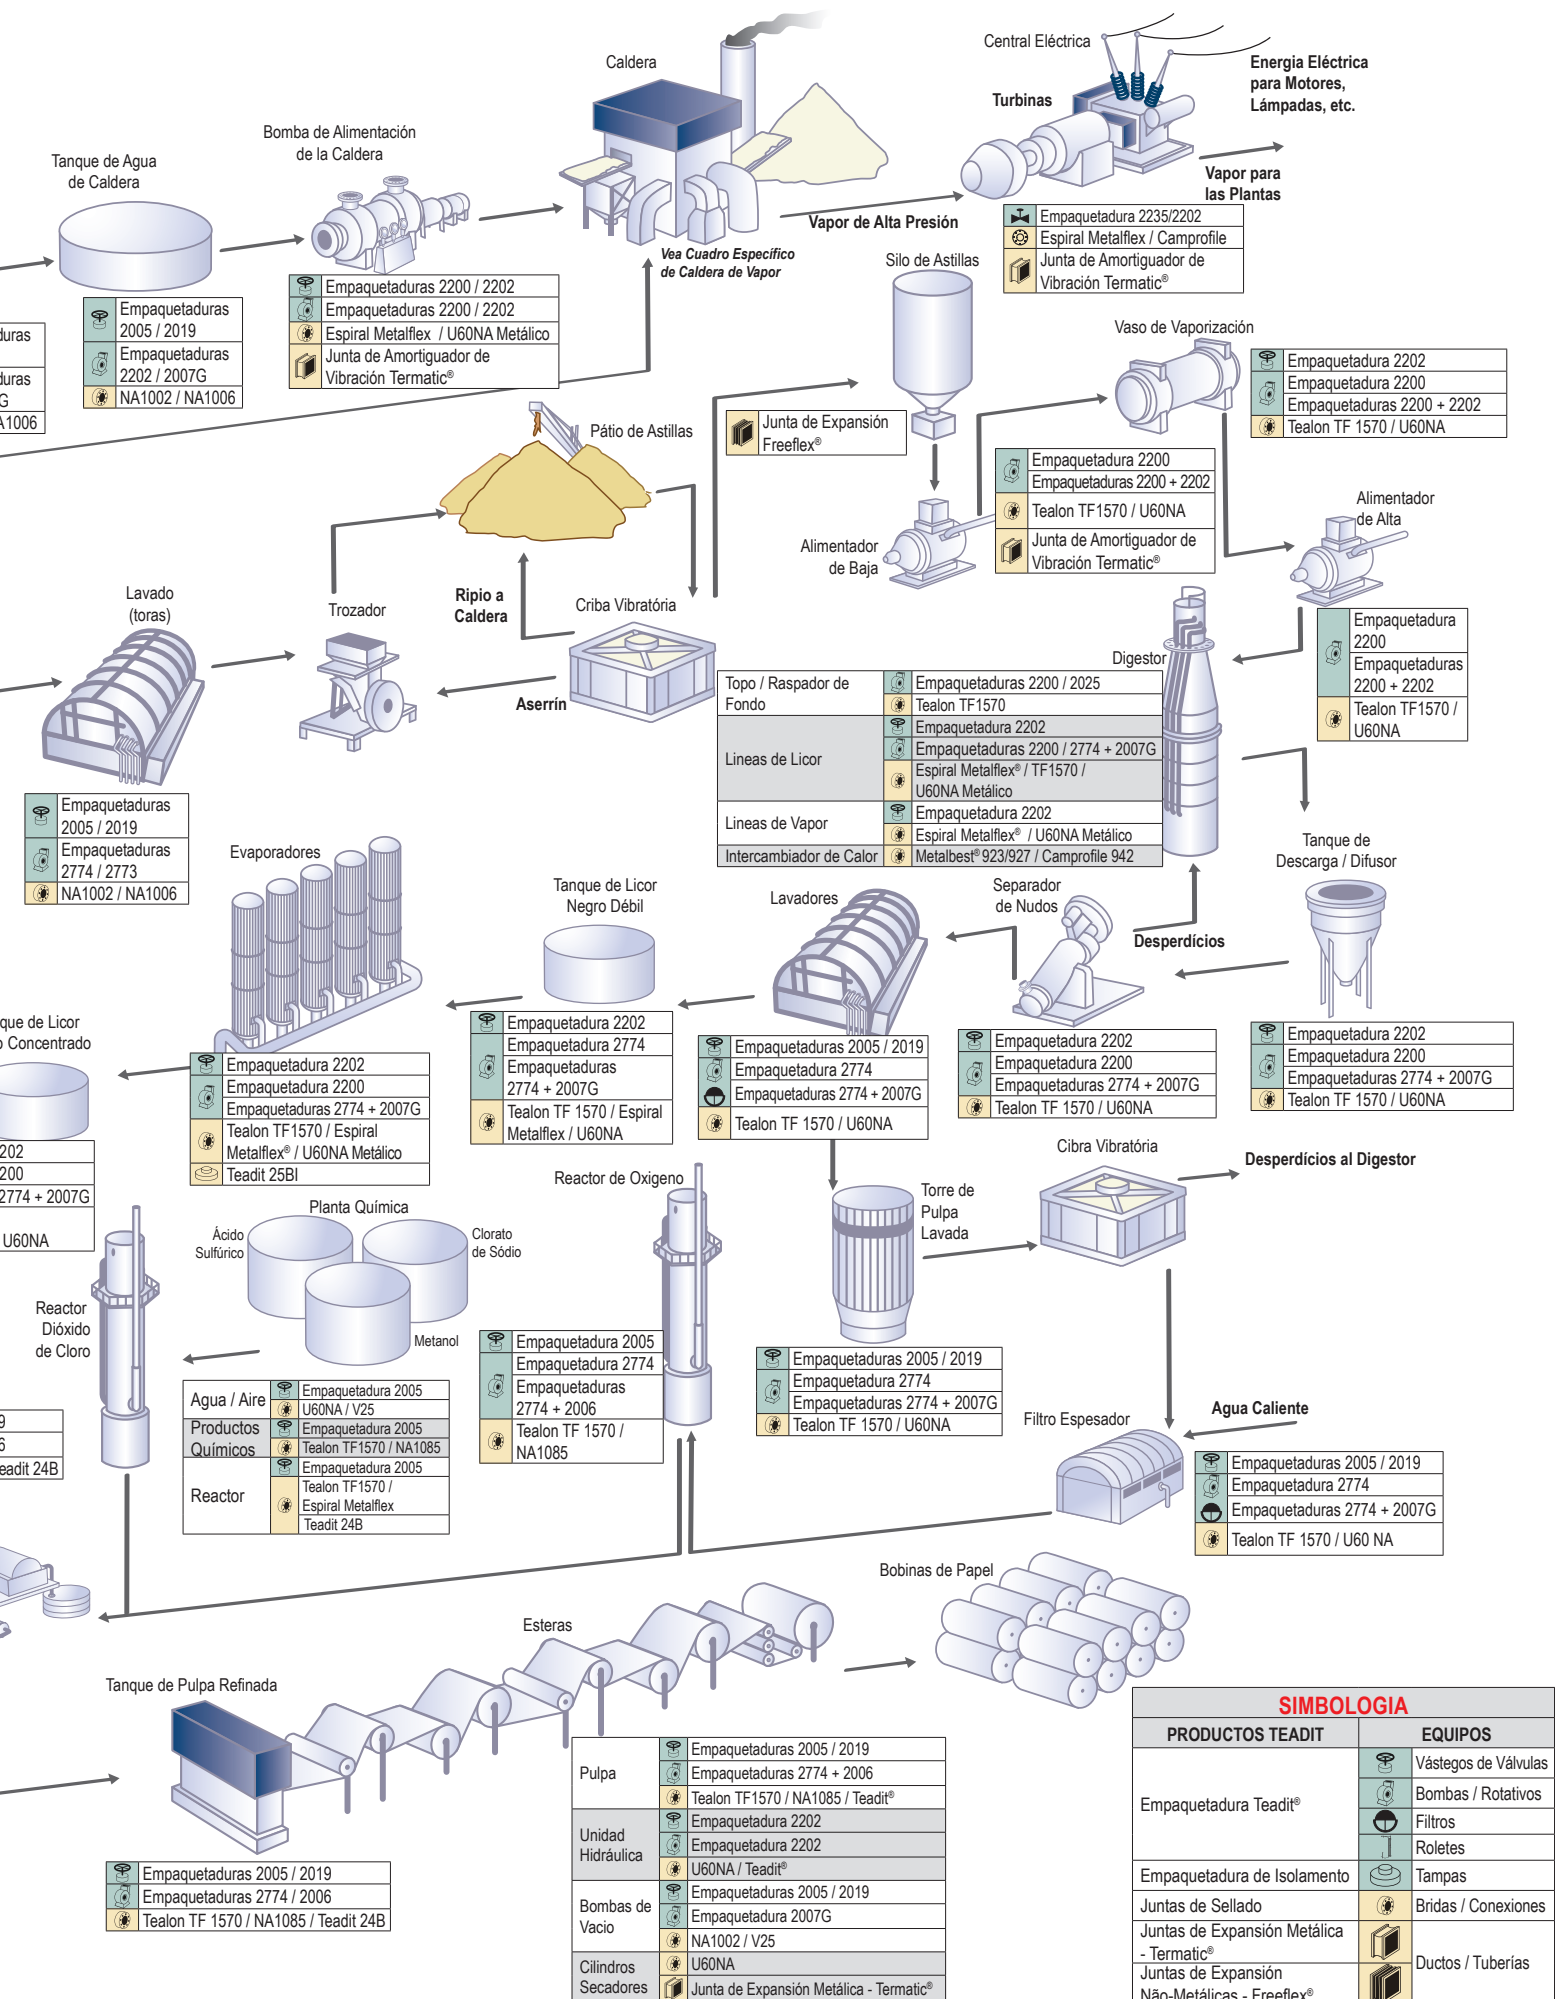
Central Eléctrica

Caldera

Turbinas

Energia Eléctrica para Motores, Lámpadas, etc.

Vapor para las Plantas

Tanque de Agua de Caldera

Bomba de Alimentación de la Caldera

Vapor de Alta Presión

Vea Cuadro Específico de Caldera de Vapor

| Empaquetadura 2235/2202 |
|---|
| Espiral Metalflex / Camprofile |
| Junta de Amortiguador de Vibración Termatic® |

Silo de Astillas

| Empaquetaduras 2200 / 2202 |
|---|
| Empaquetaduras 2200 / 2202 |
| Espiral Metalflex / U60NA Metálico |
| Junta de Amortiguador de Vibración Termatic® |

| Empaquetaduras 2005 / 2019 |
|---|
| Empaquetaduras 2202 / 2007G |
| NA1002 / NA1006 |

duras
duras
G
A1006

Vaso de Vaporización

| Empaquetadura 2202 |
|---|
| Empaquetadura 2200 |
| Empaquetaduras 2200 + 2202 |
| Tealon TF 1570 / U60NA |

Pátio de Astillas

Junta de Expansión Freeflex®

| Empaquetadura 2200 |
|---|
| Empaquetaduras 2200 + 2202 |
| Tealon TF1570 / U60NA |
| Junta de Amortiguador de Vibración Termatic® |

Alimentador de Alta

Alimentador de Baja

Lavado (toras)

Trozador

Ripio a Caldera

Criba Vibratória

Aserrín

Digestor

| Empaquetadura 2200 |
|---|
| Empaquetaduras 2200 + 2202 |
| Tealon TF1570 / U60NA |

| Topo / Raspador de Fondo | Empaquetaduras 2200 / 2025 |
|---|---|
| | Tealon TF1570 |
| Lineas de Licor | Empaquetadura 2202 |
| | Empaquetaduras 2200 / 2774 + 2007G |
| | Espiral Metalflex® / TF1570 / U60NA Metálico |
| Lineas de Vapor | Empaquetadura 2202 |
| | Espiral Metalflex® / U60NA Metálico |
| Intercambiador de Calor | Metalbest® 923/927 / Camprofile 942 |

| Empaquetaduras 2005 / 2019 |
|---|
| Empaquetaduras 2774 / 2773 |
| NA1002 / NA1006 |

Evaporadores

Tanque de Licor Negro Débil

Lavadores

Separador de Nudos

Desperdícios

Tanque de Descarga / Difusor

que de Licor
o Concentrado

| Empaquetadura 2202 |
|---|
| Empaquetadura 2200 |
| Empaquetaduras 2774 + 2007G |
| Tealon TF 1570 / Espiral Metalflex® / U60NA Metálico |
| Teadit 25BI |

| Empaquetadura 2202 |
|---|
| Empaquetadura 2774 |
| Empaquetaduras 2774 + 2007G |
| Tealon TF 1570 / Espiral Metalflex / U60NA |

| Empaquetaduras 2005 / 2019 |
|---|
| Empaquetadura 2774 |
| Empaquetaduras 2774 + 2007G |
| Tealon TF 1570 / U60NA |

| Empaquetadura 2202 |
|---|
| Empaquetadura 2200 |
| Empaquetaduras 2774 + 2007G |
| Tealon TF 1570 / U60NA |

| Empaquetadura 2202 |
|---|
| Empaquetadura 2200 |
| Empaquetaduras 2774 + 2007G |
| Tealon TF 1570 / U60NA |

202
200
2774 + 2007G
U60NA

Cibra Vibratória

Desperdícios al Digestor

Reactor de Oxigeno

Torre de Pulpa Lavada

Planta Química

Ácido Sulfúrico

Clorato de Sódio

Metanol

Reactor Dióxido de Cloro

| Agua / Aire | Empaquetadura 2005 |
|---|---|
| | U60NA / V25 |
| Productos Químicos | Empaquetadura 2005 |
| | Tealon TF1570 / NA1085 |
| Reactor | Empaquetadura 2005 |
| | Tealon TF1570 / Espiral Metalflex |
| | Teadit 24B |

9
6
eadit 24B

| Empaquetadura 2005 |
|---|
| Empaquetadura 2774 |
| Empaquetaduras 2774 + 2006 |
| Tealon TF 1570 / NA1085 |

| Empaquetaduras 2005 / 2019 |
|---|
| Empaquetadura 2774 |
| Empaquetaduras 2774 + 2007G |
| Tealon TF 1570 / U60NA |

Filtro Espesador

Agua Caliente

| Empaquetaduras 2005 / 2019 |
|---|
| Empaquetadura 2774 |
| Empaquetaduras 2774 + 2007G |
| Tealon TF 1570 / U60 NA |

Bobinas de Papel

Esteras

Tanque de Pulpa Refinada

| Empaquetaduras 2005 / 2019 |
|---|
| Empaquetaduras 2774 / 2006 |
| Tealon TF 1570 / NA1085 / Teadit 24B |

| Pulpa | Empaquetaduras 2005 / 2019 |
|---|---|
| | Empaquetaduras 2774 + 2006 |
| | Tealon TF1570 / NA1085 / Teadit® |
| Unidad Hidráulica | Empaquetadura 2202 |
| | Empaquetadura 2202 |
| | U60NA / Teadit® |
| Bombas de Vacio | Empaquetaduras 2005 / 2019 |
| | Empaquetadura 2007G |
| | NA1002 / V25 |
| Cilindros Secadores | U60NA |
| | Junta de Expansión Metálica - Termatic® |

SIMBOLOGIA

| PRODUCTOS TEADIT | EQUIPOS |
|---|---|
| Empaquetadura Teadit® | Vástegos de Válvulas |
| | Bombas / Rotativos |
| | Filtros |
| | Roletes |
| Empaquetadura de Isolamento | Tampas |
| Juntas de Sellado | Bridas / Conexiones |
| Juntas de Expansión Metálica - Termatic® | Ductos / Tuberías |
| Juntas de Expansión Não-Metálicas - Freeflex® | |